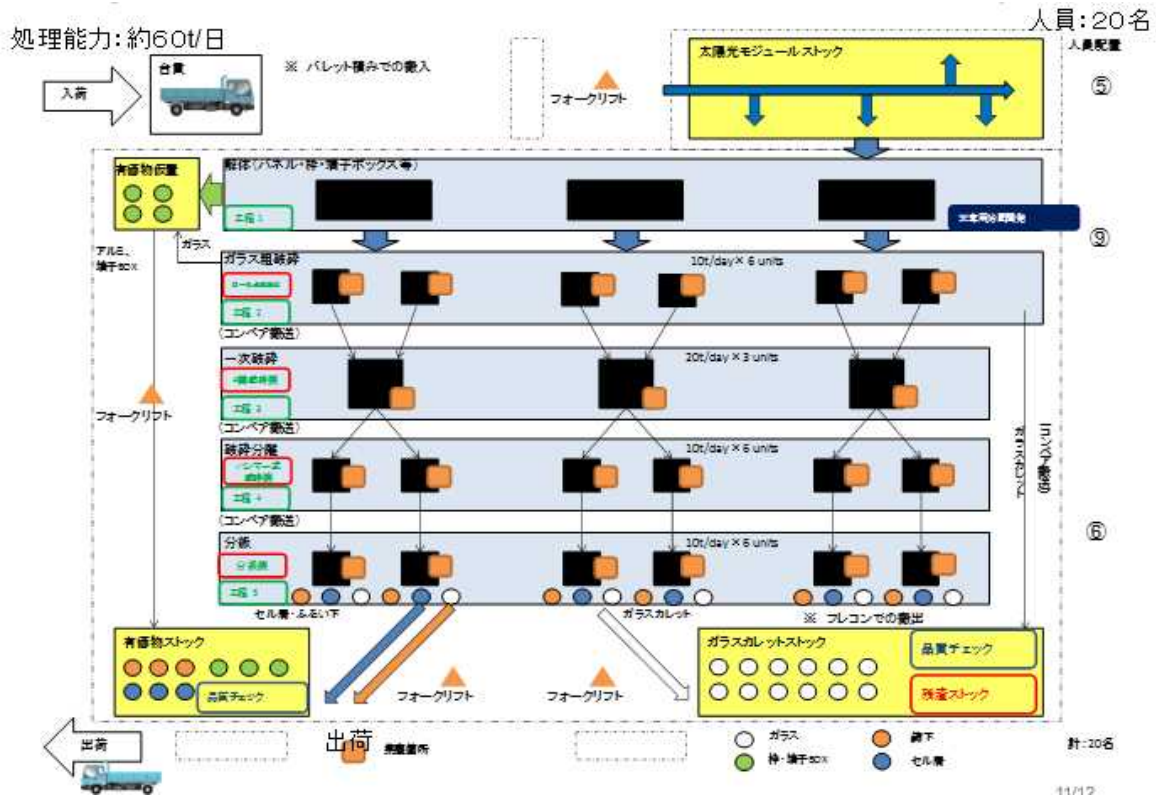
処理能力：約60t/日

人員：20名

人員配置

入荷

台貫

※ パレット積みでの搬入

フォークリフト

太陽光モジュールストック

⑤

有価物仮置

解体（パネル・枠・端子ボックス等）

工程 1

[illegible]

⑨

アルミ、端子BOX

ガラス

ガラス粗破砕

10t/day × 6 units

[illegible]

工程 2

（コンベア搬送）

一次破砕

10t/day × 3 units

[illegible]

工程 3

（コンベア搬送）

フォークリフト

破砕分離

10t/day × 6 units

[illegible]

工程 4

（コンベア搬送）

ガラスカレット

コンベア搬送

⑥

分級

10t/day × 6 units

分級機

工程 5

セル屑・ふるい下

ガラスカレット

※ フレコンでの搬出

有価物ストック

品質チェック

フォークリフト

フォークリフト

ガラスカレットストック

品質チェック

残渣ストック

出荷

出荷

集塵箇所

ガラス

枠・端子BOX

篩下

セル屑

計：20名

11/12